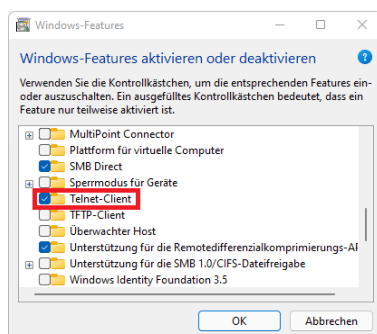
Windows-Features

Windows-Features aktivieren oder deaktivieren

Verwenden Sie die Kontrollkästchen, um die entsprechenden Features ein- oder auszuschalten. Ein ausgefülltes Kontrollkästchen bedeutet, dass ein Feature nur teilweise aktiviert ist.

MultiPoint Connector
Plattform für virtuelle Computer
SMB Direct
Sperrmodus für Geräte
Telnet-Client
TFTP-Client
Überwachter Host
Unterstützung für die Remotedifferenzialkomprimierungs-A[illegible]
Unterstützung für die SMB 1.0/CIFS-Dateifreigabe
Windows Identity Foundation 3.5

OK
Abbrechen